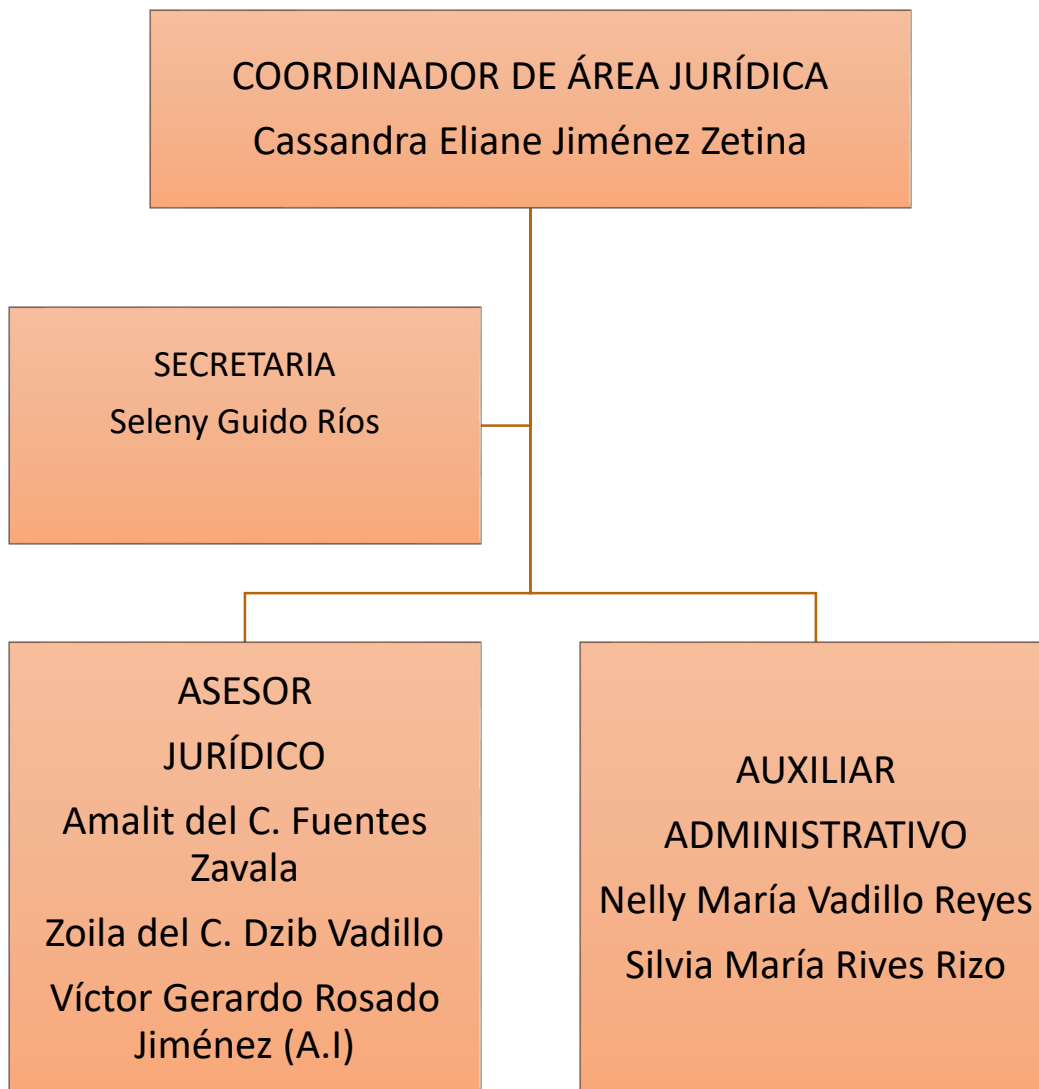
COORDINADOR DE ÁREA JURÍDICA
Cassandra Eliane Jiménez Zetina

SECRETARIA
Seleny Guido Ríos

ASESOR
JURÍDICO
Amalit del C. Fuentes Zavala
Zoila del C. Dzib Vadillo
Víctor Gerardo Rosado Jiménez (A.I)

AUXILIAR
ADMINISTRATIVO
Nelly María Vadillo Reyes
Silvia María Rives Rizo